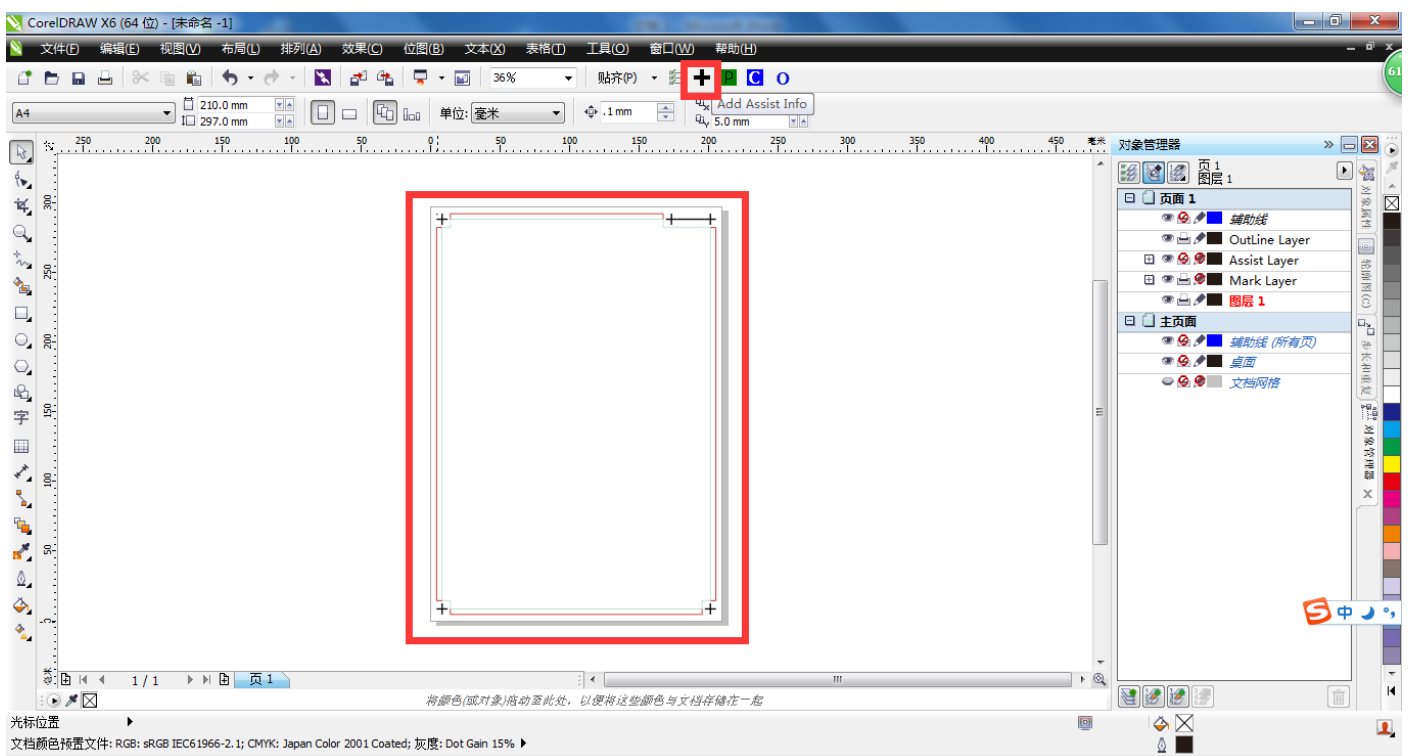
CorelDRAW X6 (64 位) - [未命名 -1]

文件(F) 编辑(E) 视图(V) 布局(L) 排列(A) 效果(C) 位图(B) 文本(X) 表格(T) 工具(O) 窗口(W) 帮助(H)

36% 贴齐(P) P C O

Add Assist Info

A4 210.0 mm 297.0 mm 单位: 毫米 .1 mm 5.0 mm

250 200 150 100 50 0 50 100 150 200 250 300 350 400 450 毫米

对象管理器

页 1
图层 1

页面 1
辅助线
OutLine Layer
Assist Layer
Mark Layer
图层 1
主页面
辅助线 (所有页)
桌面
文档网格

对象属性 轮廓图(C) 步长和重复 对象管理器

1 / 1 页 1

将颜色(或对象)拖动至此处，以便将这些颜色与文档存储在一起

光标位置
文档颜色预置文件: RGB: sRGB IEC61966-2.1; CMYK: Japan Color 2001 Coated; 灰度: Dot Gain 15%

中